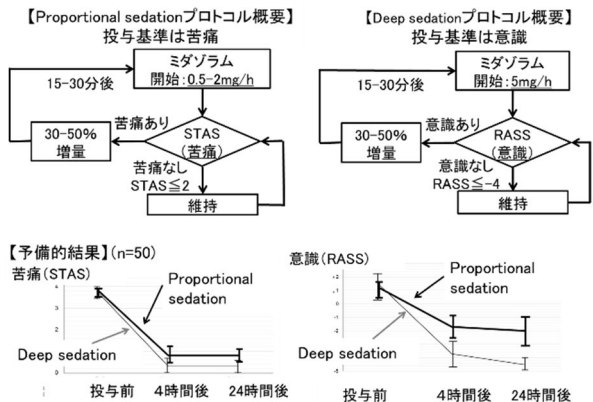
【Proportional sedationプロトコル概要】
投与基準は苦痛

ミダゾラム
開始：0.5-2mg/h

15-30分後

苦痛あり

30-50%
増量

STAS
（苦痛）

苦痛なし
STAS≦2

維持

【Deep sedationプロトコル概要】
投与基準は意識

ミダゾラム
開始：5mg/h

15-30分後

意識あり

30-50%
増量

RASS
（意識）

意識なし
RASS≦-4

維持

【予備的結果】（n=50）

苦痛（STAS）

Proportional sedation

Deep sedation

投与前　4時間後　24時間後

意識（RASS）

Proportional sedation

Deep sedation

投与前　4時間後　24時間後